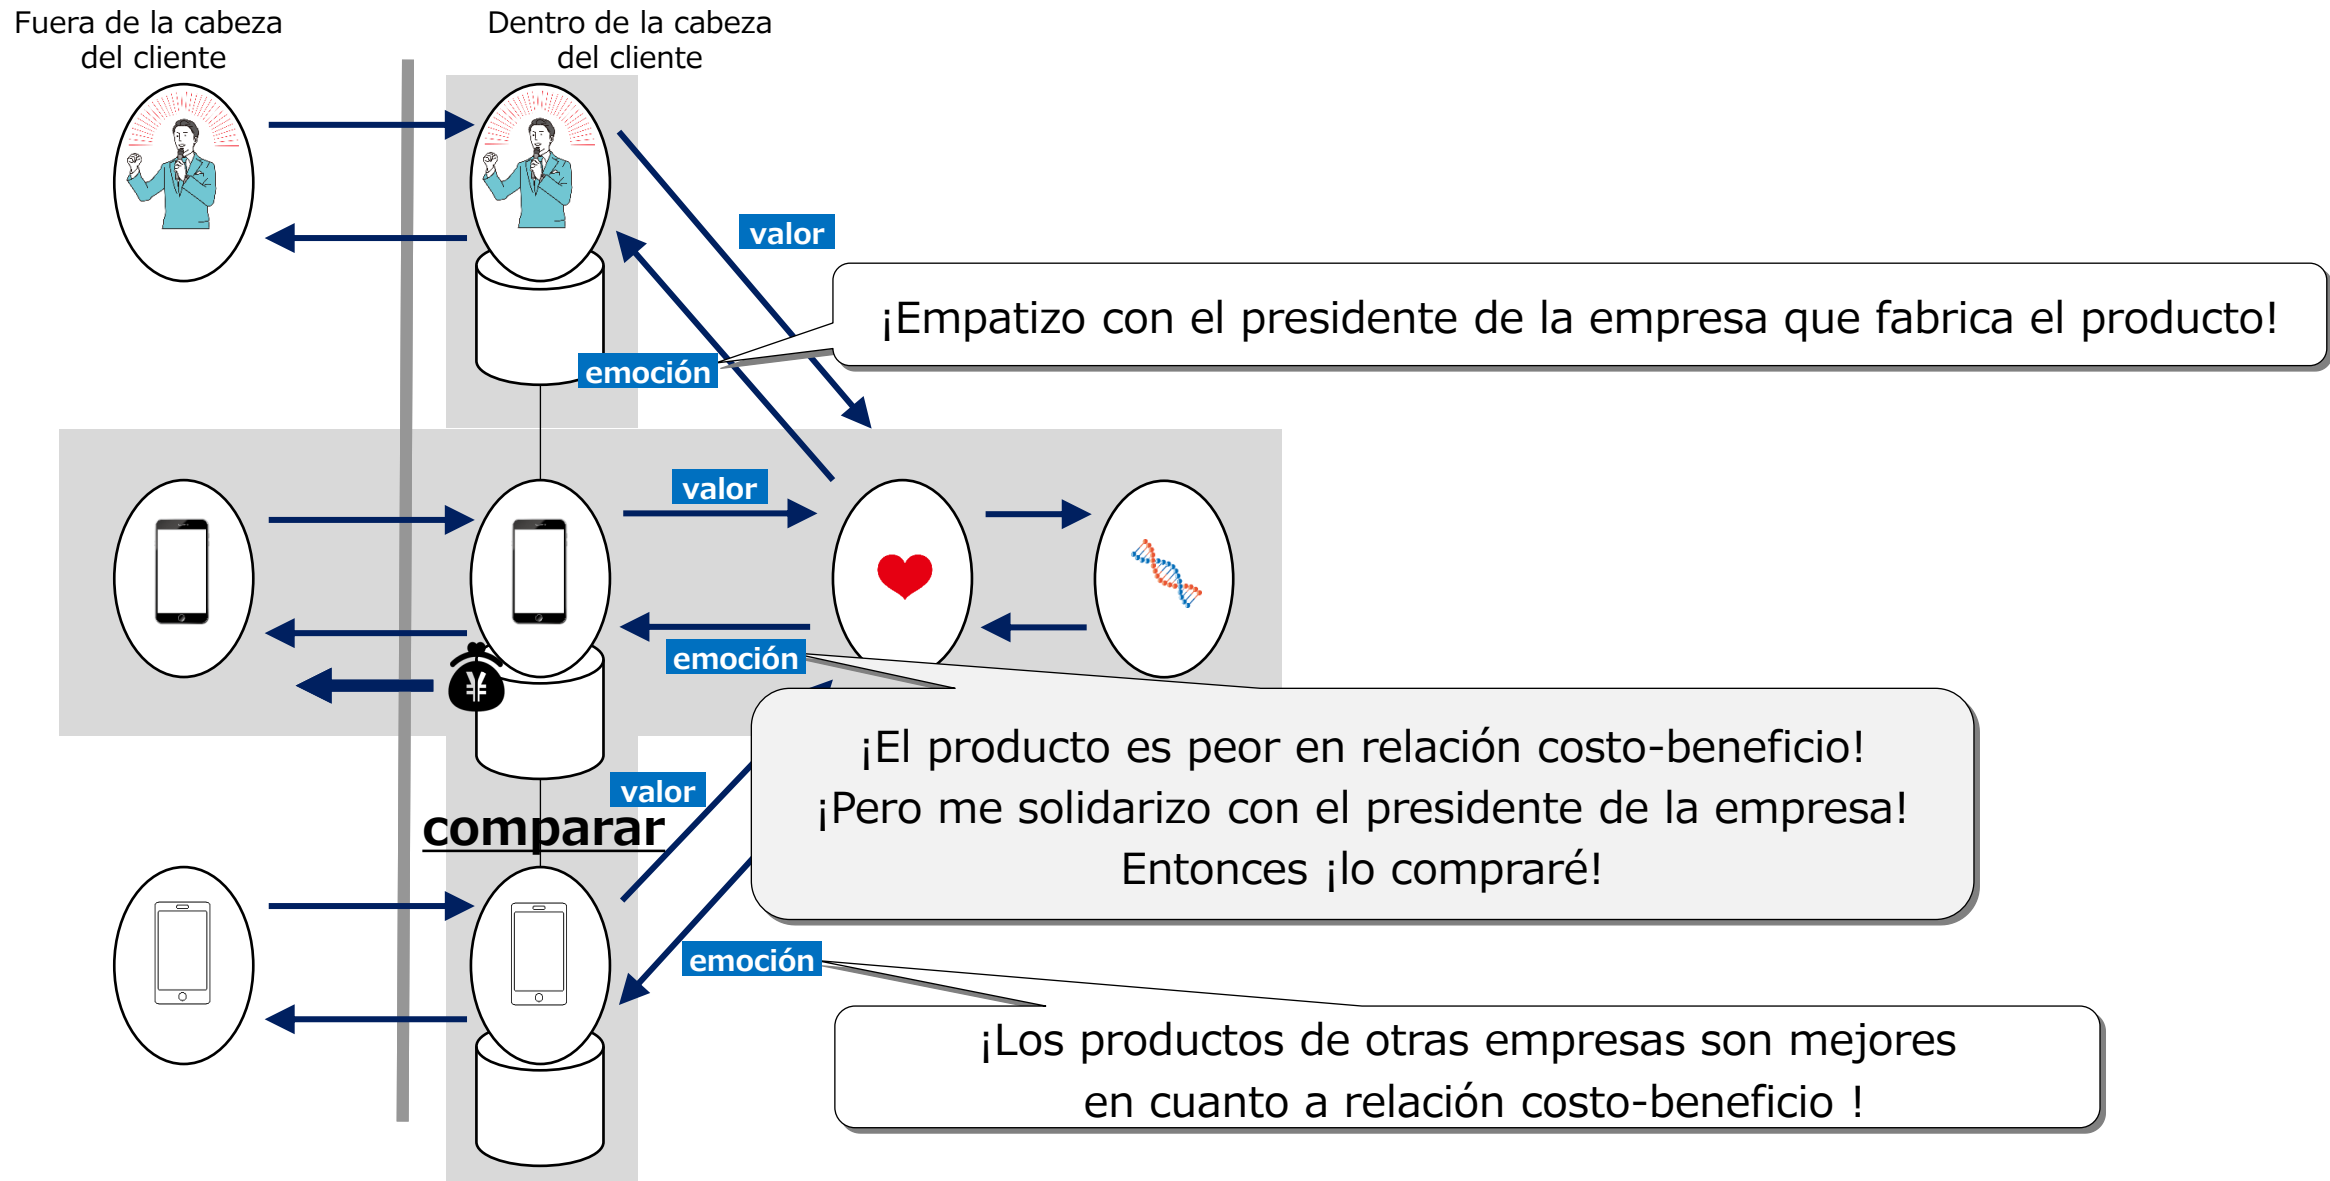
Fuera de la cabeza del cliente

Dentro de la cabeza del cliente

valor

¡Empatizo con el presidente de la empresa que fabrica el producto!

emoción

valor

emoción

¥

¡El producto es peor en relación costo-beneficio!
¡Pero me solidarizo con el presidente de la empresa!
Entonces ¡lo compraré!

valor

comparar

emoción

¡Los productos de otras empresas son mejores en cuanto a relación costo-beneficio !